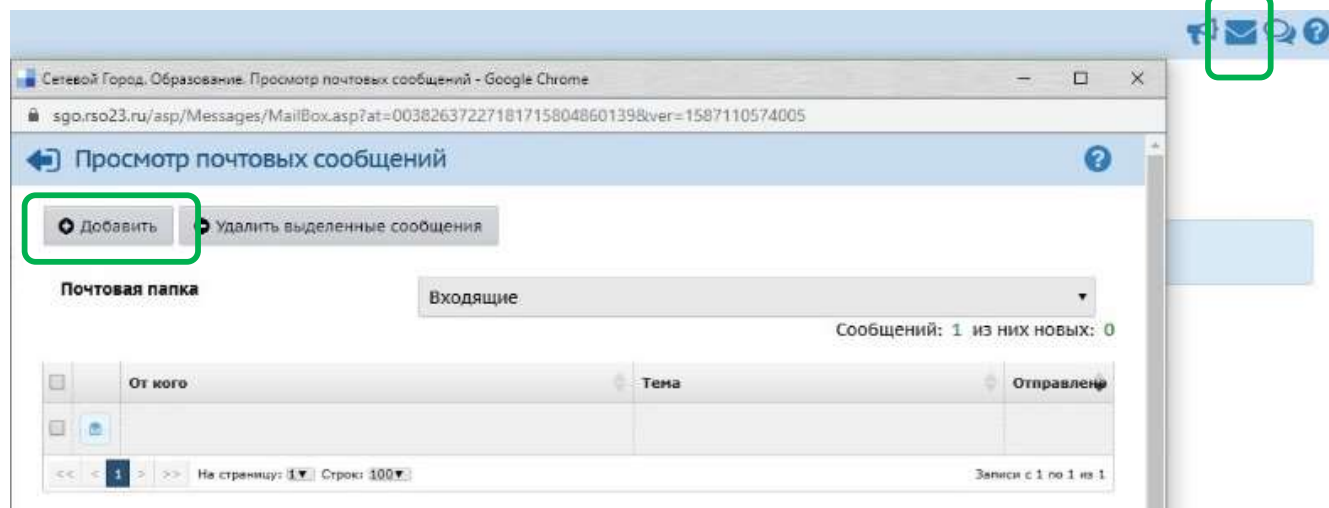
Сетевой Город. Образование. Просмотр почтовых сообщений - Google Chrome

sgo.rso23.ru/asp/Messages/MailBox.asp?at=003826372271817158048601398&ver=1587110574005

Просмотр почтовых сообщений

Добавить

Удалить выделенные сообщения

Почтовая папка

Входящие

Сообщений: 1 из них новых: 0

| | | От кого | Тема | Отправлено |
|---|---|---|---|---|
| | | | | |

<< < 1 > >> На страницу: 1 Строк: 100

Записи с 1 по 1 из 1